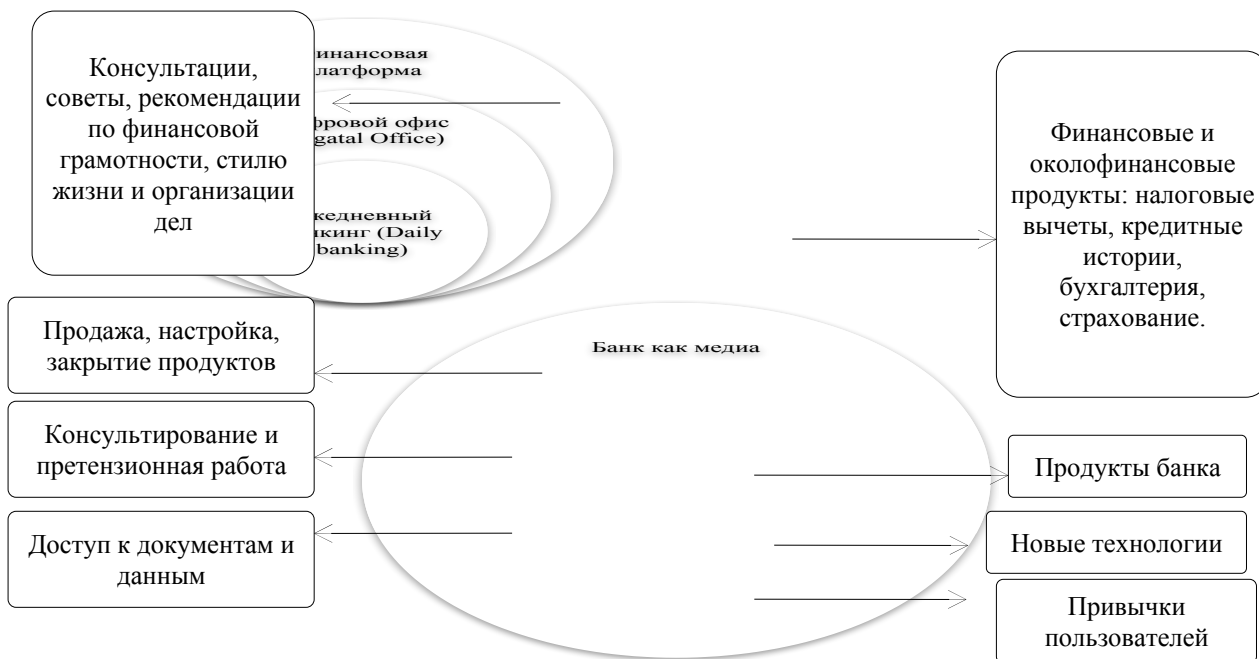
Консультации, советы, рекомендации по финансовой грамотности, стилю жизни и организации дел

инансовая латформа

фровой офис gatal Office)

кедневный кинг (Daily banking)

Финансовые и околофинансовые продукты: налоговые вычеты, кредитные истории, бухгалтерия, страхование.

Продажа, настройка, закрытие продуктов

Банк как медиа

Консультирование и претензионная работа

Продукты банка

Доступ к документам и данным

Новые технологии

Привычки пользователей